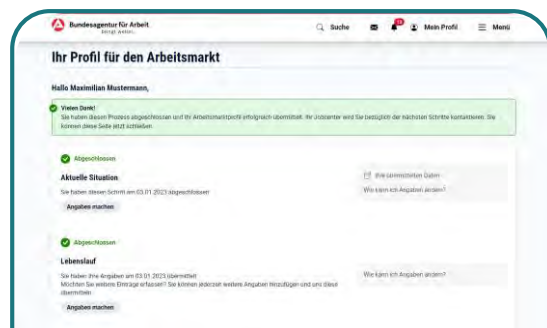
Bundesagentur für Arbeit
bringt weiter.

Suche

Mein Profil

Menü

Ihr Profil für den Arbeitsmarkt

Hallo Maximilian Mustermann,

Vielen Dank!
Sie haben diesen Prozess abgeschlossen und Ihr Arbeitsmarktprofil erfolgreich übermittelt. Ihr Jobcenter wird Sie bezüglich der nächsten Schritte kontaktieren. Sie können diese Seite jetzt schließen.

Abgeschlossen

Aktuelle Situation

Sie haben diesen Schritt am 03.01.2023 abgeschlossen

Angaben machen

Ihre übermittelten Daten

Wie kann ich Angaben ändern?

Abgeschlossen

Lebenslauf

Sie haben Ihre Angaben am 03.01.2023 übermittelt
Möchten Sie weitere Einträge erfassen? Sie können jederzeit weitere Angaben hinzufügen und uns diese übermitteln.

Angaben machen

Wie kann ich Angaben ändern?